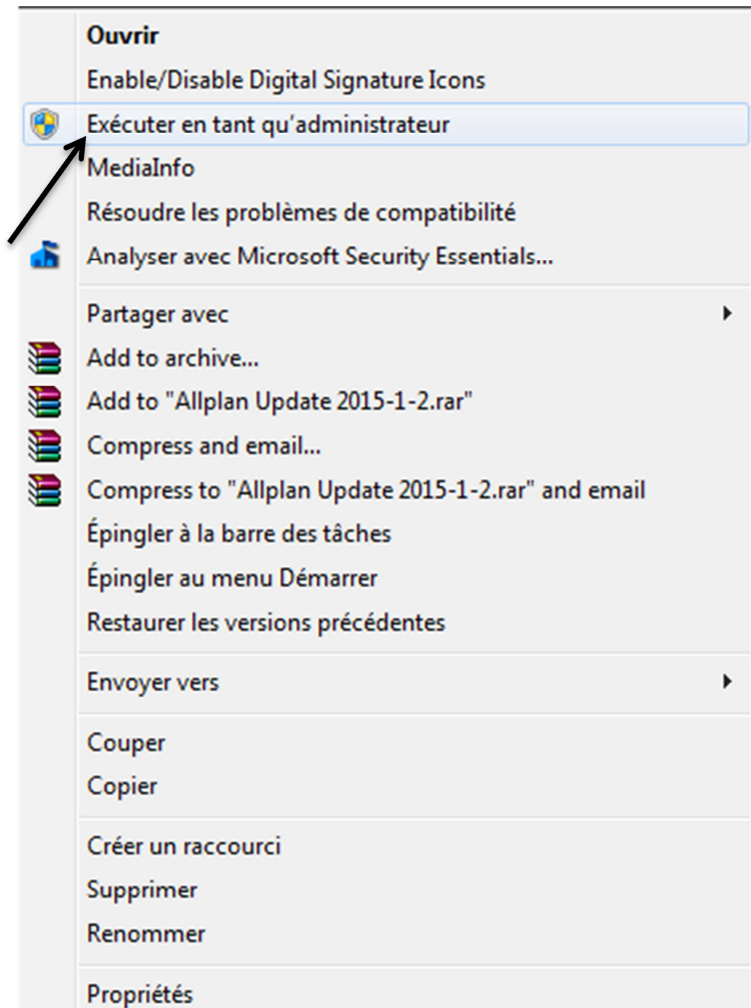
Ouvrir
Enable/Disable Digital Signature Icons
Exécuter en tant qu'administrateur
MediaInfo
Résoudre les problèmes de compatibilité
Analyser avec Microsoft Security Essentials...

Partager avec
Add to archive...
Add to "Allplan Update 2015-1-2.rar"
Compress and email...
Compress to "Allplan Update 2015-1-2.rar" and email
Épingler à la barre des tâches
Épingler au menu Démarrer
Restaurer les versions précédentes

Envoyer vers

Couper
Copier

Créer un raccourci
Supprimer
Renommer

Propriétés